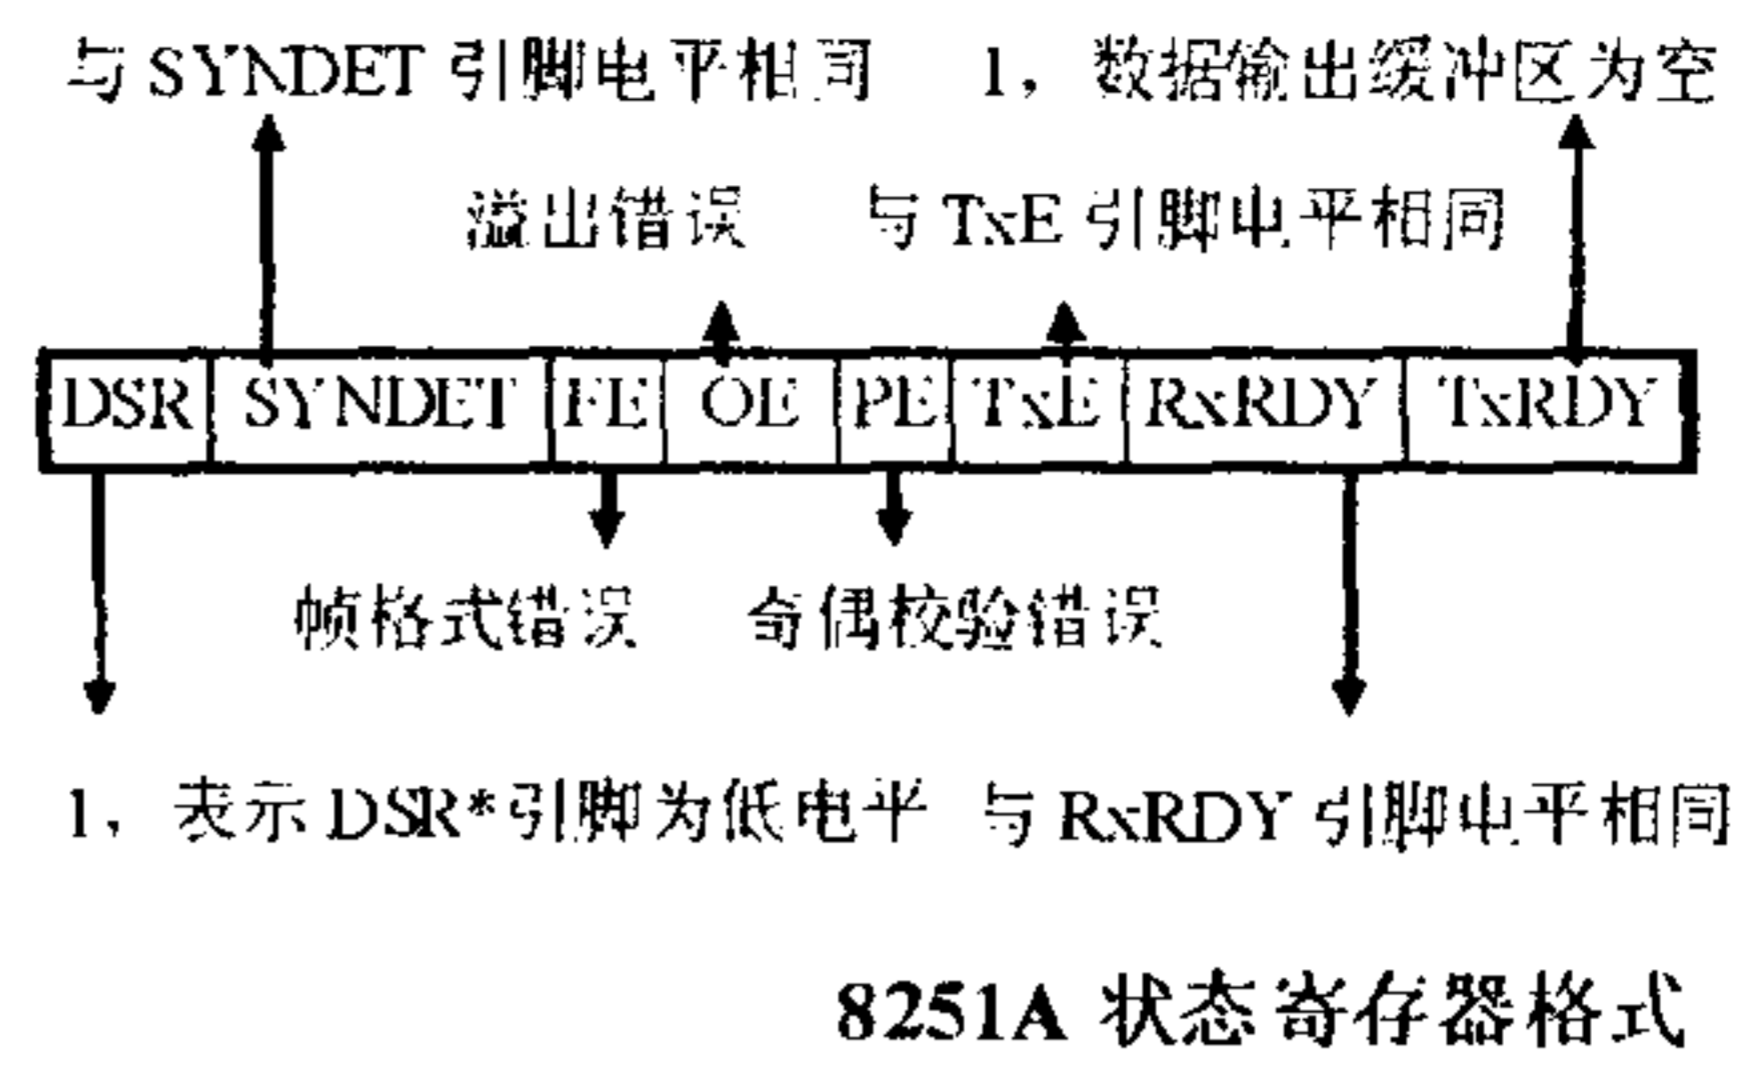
与 SYNDET 引脚电平相同　1，数据输出缓冲区为空

溢出错误　与 TxE 引脚电平相同

| DSR | SYNDET | FE | OE | PE | TxE | RxRDY | TxRDY |
|---|---|---|---|---|---|---|---|

帧格式错误　奇偶校验错误

1，表示 DSR*引脚为低电平　与 RxRDY 引脚电平相同

8251A 状态寄存器格式